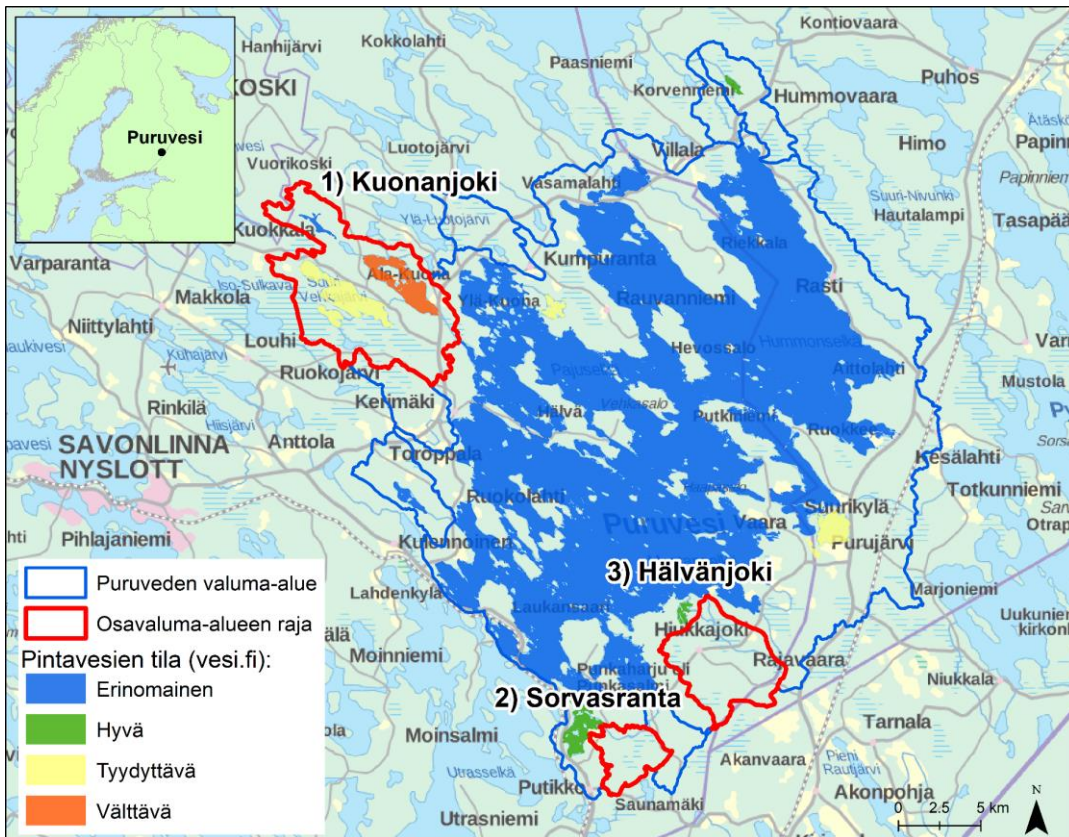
Puruvesi

Hanhijärvi
Kokkolahti
Paasniemi
Kontiovaara
KOSKI
Korvenniemi
Hummovaara
Puhos
Luotojärvi
Vuorikoski
Villala
Himo
Papinn
1) Kuonanjoki
Vasamalahti
Ylä-Luotojärvi
Suuri-Nivunki
Hautalampi
Tasapää
Kuokkala
Riekkala
Varparanta
Iso-Sulkava
Ala-Kuona
Kumpuranta
Rasti
Makkola
Ylä-Kuona
Rauvanniemi
Niittylahti
Kuhajärvi
Hevossalo
Hummonselkä
Louhi
Pajuselkä
Aittolahti
Mustola
Ruokojärvi
Kerimäki
Hälvä
Putkiniemi
Ruokkee
Rinkilä
SAVONLINNA
NYSLOTT
Anttola
Toroppala
Kesälahti
Ruokolahti
Totkunniemi
Puruvesi
Vaara
Suurikylä
Pihlajaniemi
Kuhmoinen
Purujärvi
3) Hälvänjoki
Lahdenkylä
Marjoniemi
Laukansaari
Hiukkajoki
Uukunie
Moinniemi
Rajavaara
Niukkala
Punkaharju
2) Sorvasranta
Tarnala
Moinsalmi
Akanvaara
Pieni Rautjärvi
Utrasselkä
Putikko
Saunamäki
Akonpohja
Utrasniemi

Puruveden valuma-alue
Osavaluma-alueen raja
Pintavesien tila (vesi.fi):
Erinomainen
Hyvä
Tyydyttävä
Välttävä

0 2.5 5 km
N